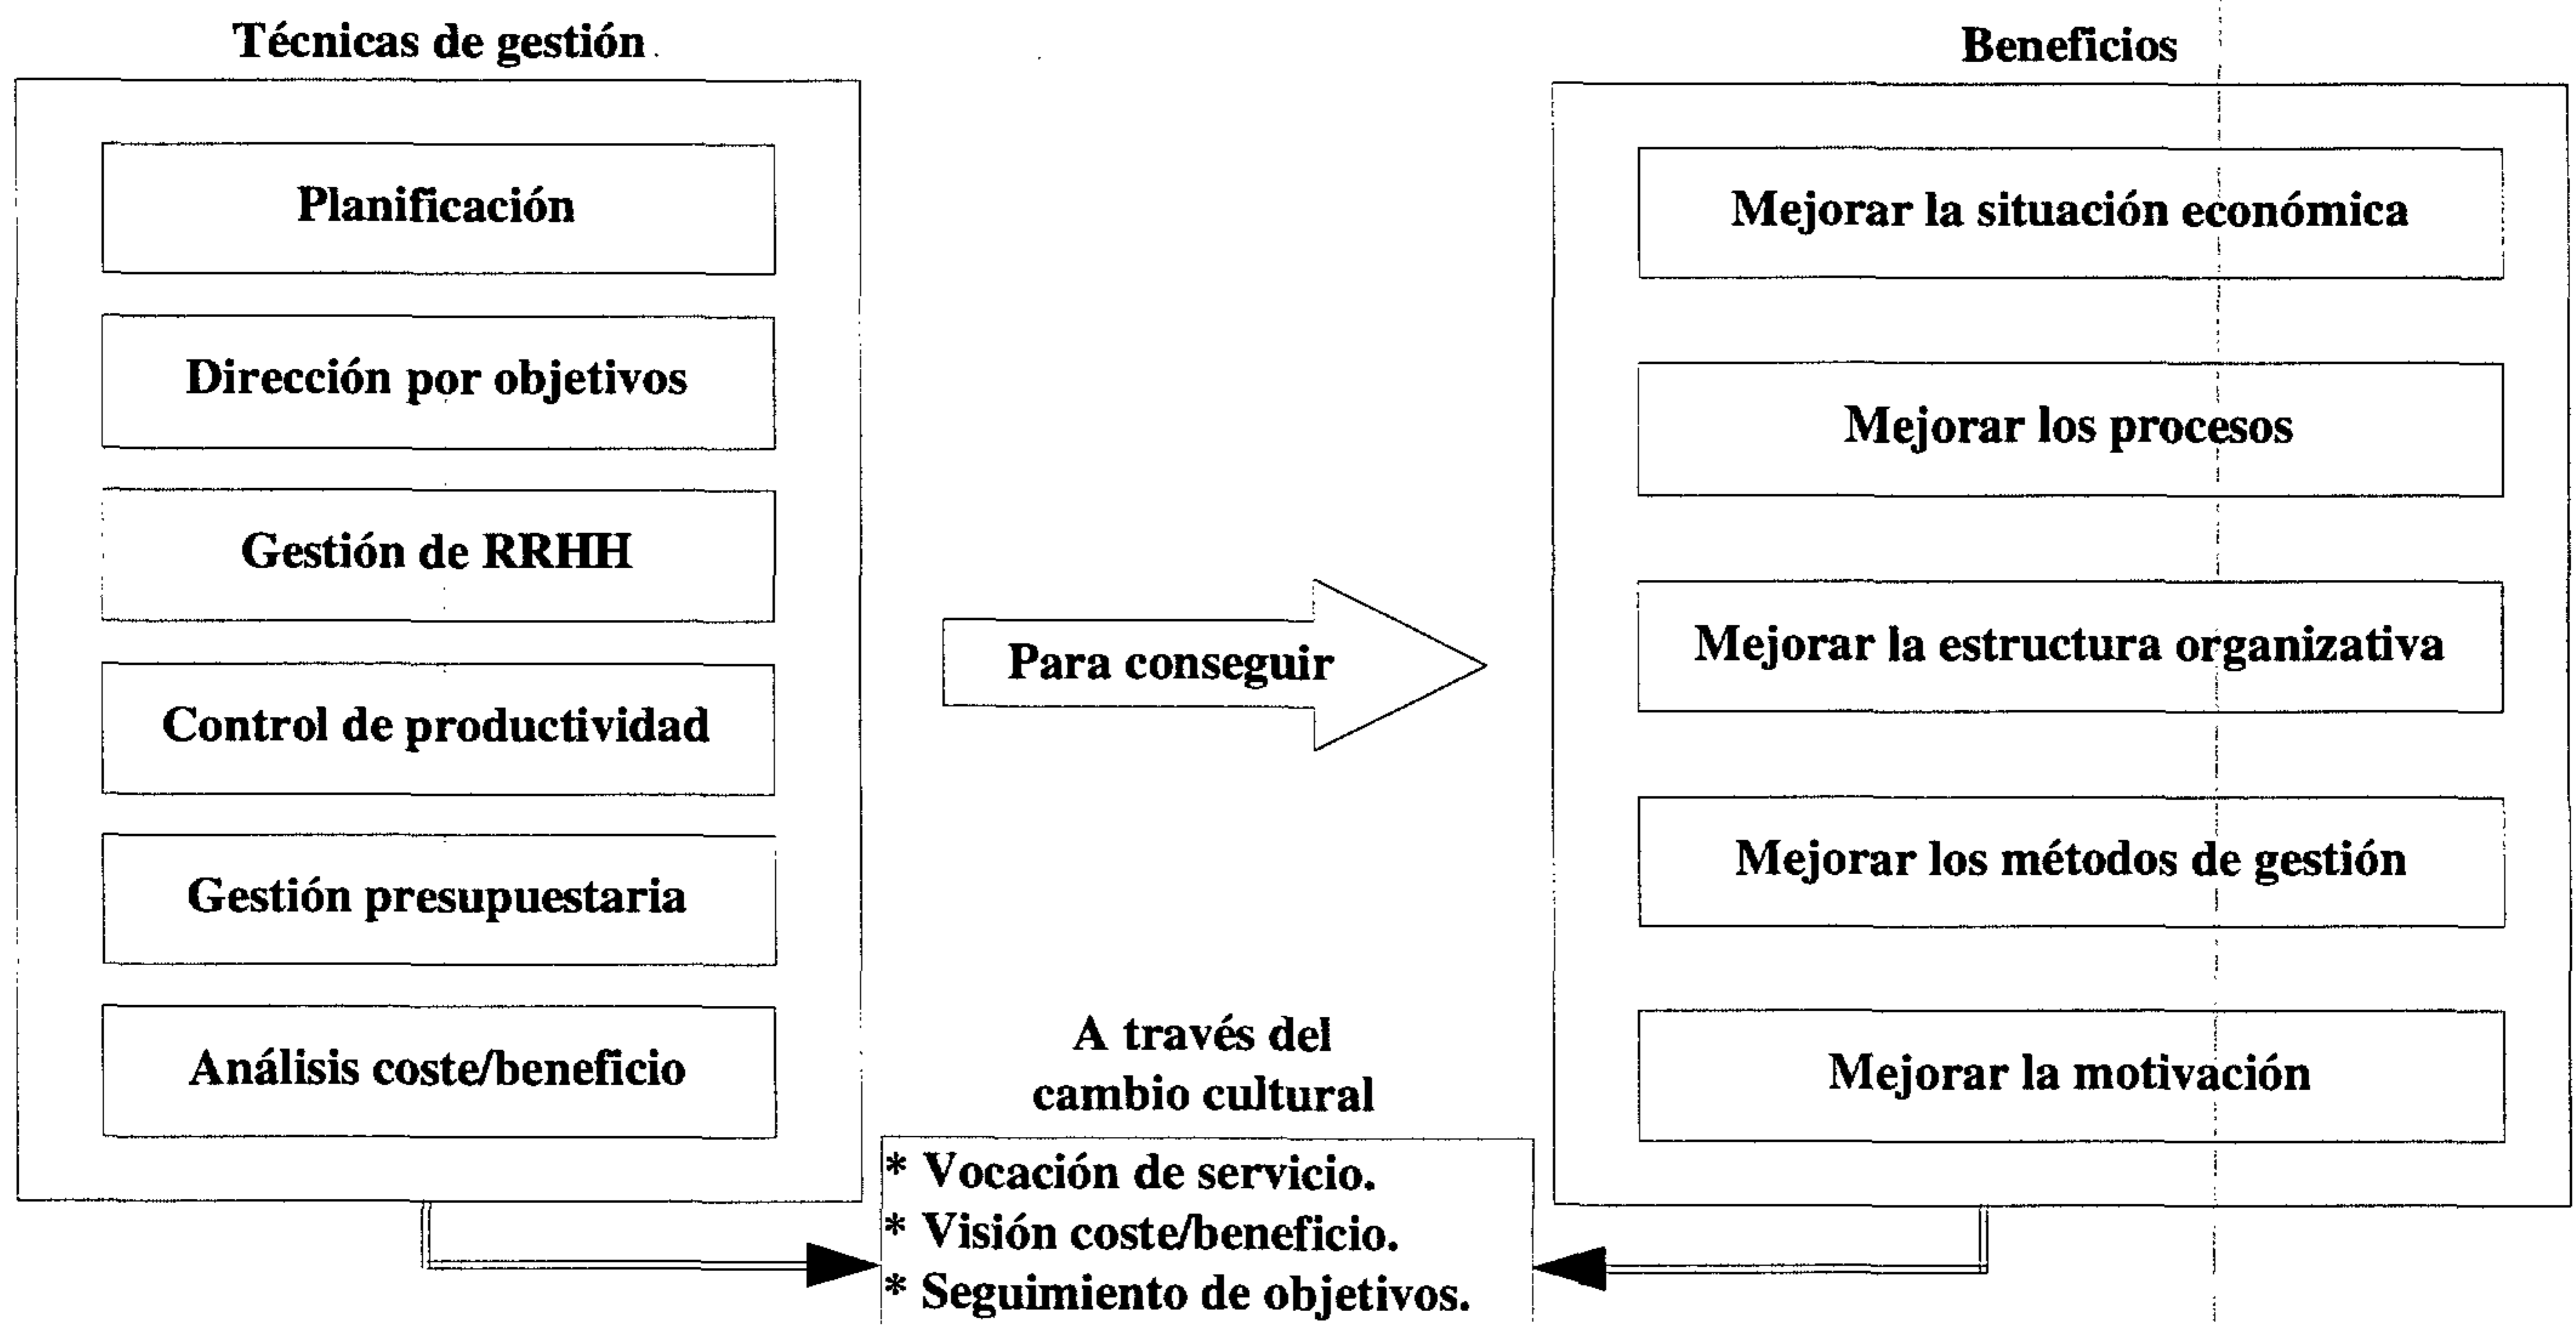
Técnicas de gestión

Planificación

Dirección por objetivos

Gestión de RRHH

Control de productividad

Gestión presupuestaria

Análisis coste/beneficio

Para conseguir

Beneficios

Mejorar la situación económica

Mejorar los procesos

Mejorar la estructura organizativa

Mejorar los métodos de gestión

Mejorar la motivación

A través del cambio cultural

* Vocación de servicio.
* Visión coste/beneficio.
* Seguimiento de objetivos.